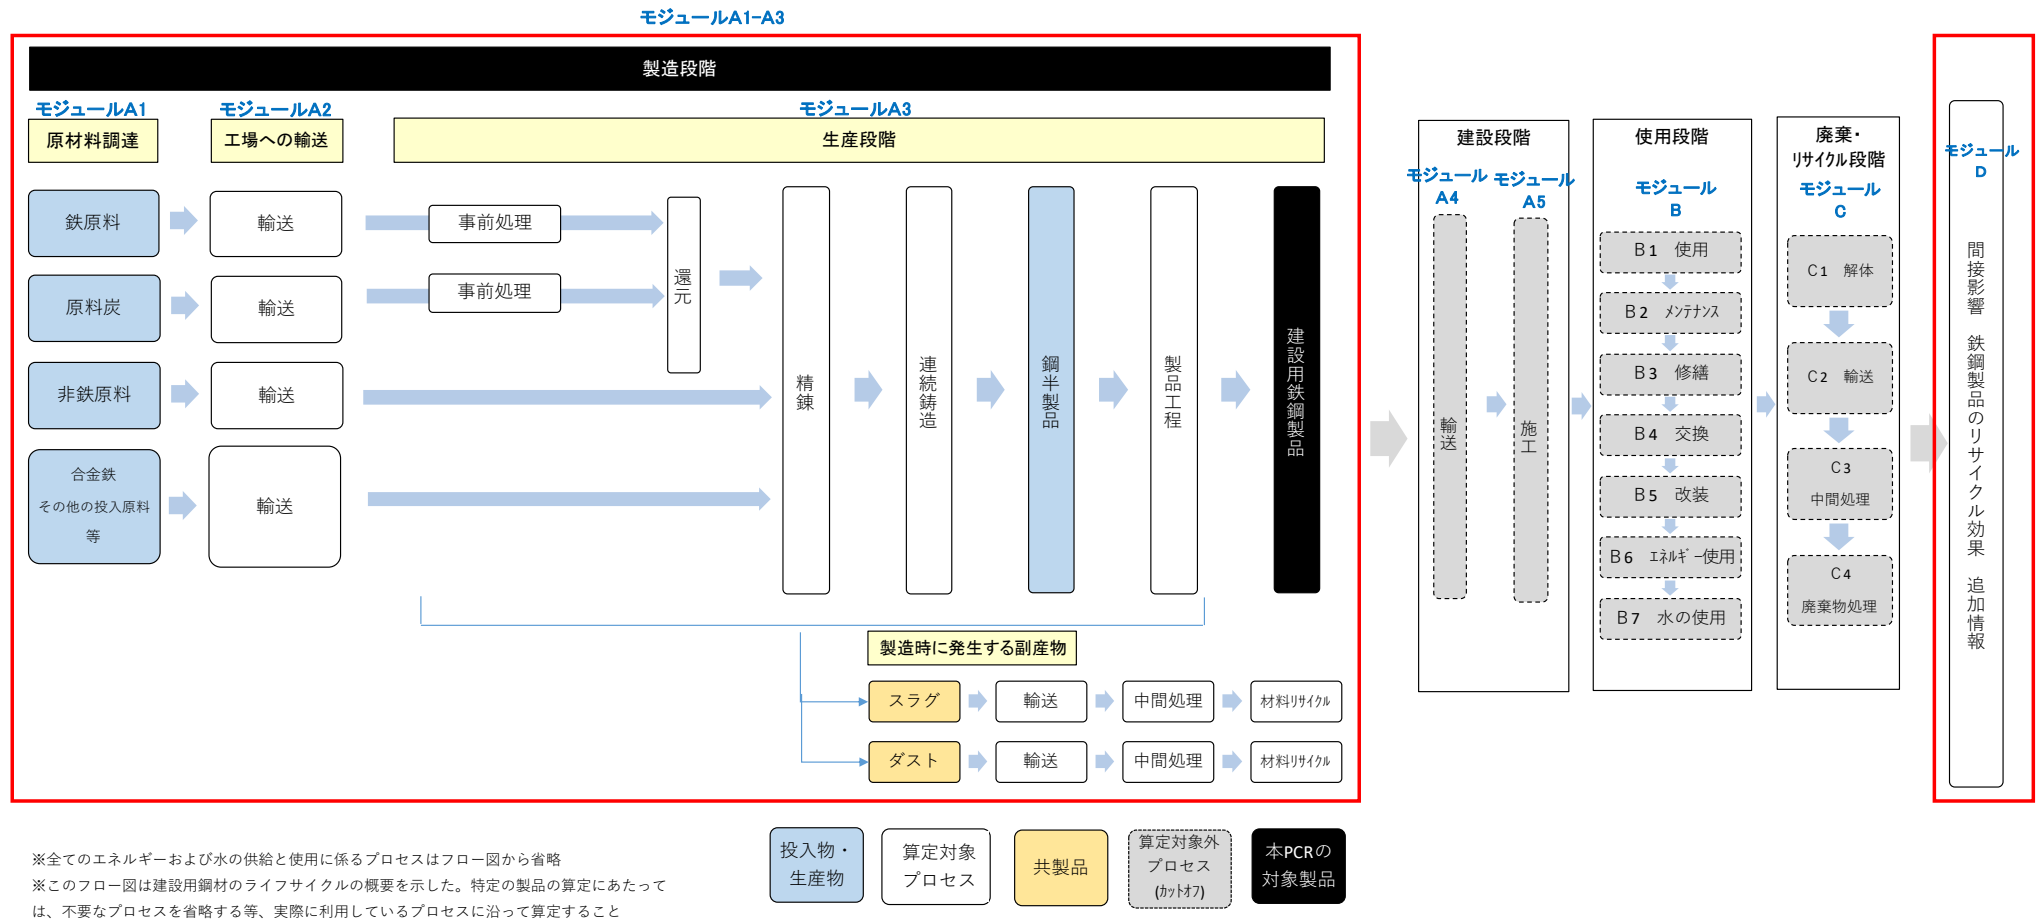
モジュールA1-A3

製造段階

モジュールA1
原材料調達

モジュールA2
工場への輸送

モジュールA3
生産段階

鉄原料
輸送
事前処理

原料炭
輸送
事前処理

還元

非鉄原料
輸送

合金鉄
その他の投入原料
等
輸送

精錬
連続鋳造
鋼半製品
製品工程
建設用鉄鋼製品

製造時に発生する副産物
スラグ
輸送
中間処理
材料リサイクル
ダスト
輸送
中間処理
材料リサイクル

建設段階
モジュール A4
モジュール A5
輸送
施工

使用段階
モジュール B
B1 使用
B2 メンテナンス
B3 修繕
B4 交換
B5 改装
B6 エネルギー使用
B7 水の使用

廃棄・リサイクル段階
モジュール C
C1 解体
C2 輸送
C3 中間処理
C4 廃棄物処理

モジュール D
間接影響 鉄鋼製品のリサイクル効果 追加情報

※全てのエネルギーおよび水の供給と使用に係るプロセスはフロー図から省略
※このフロー図は建設用鋼材のライフサイクルの概要を示した。特定の製品の算定にあたっては、不要なプロセスを省略する等、実際に利用しているプロセスに沿って算定すること

投入物・生産物
算定対象プロセス
共製品
算定対象外プロセス (カットオフ)
本PCRの対象製品